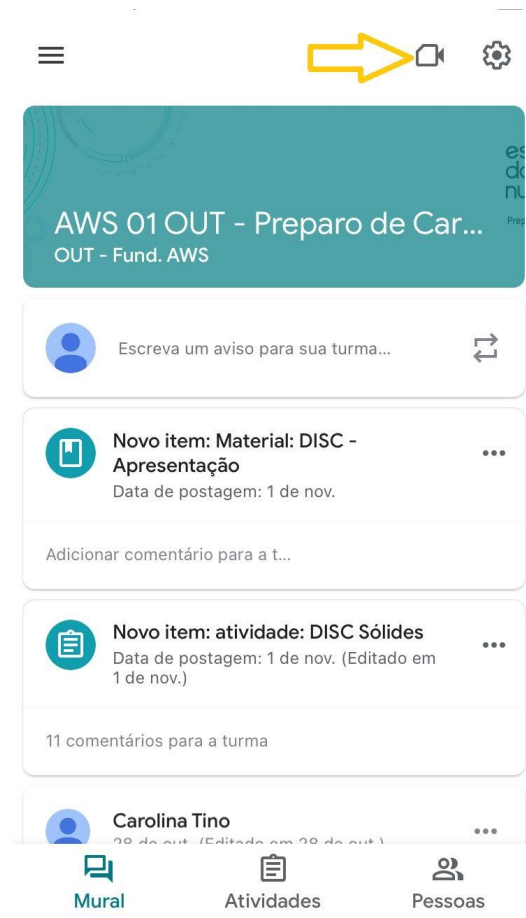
AWS 01 OUT - Preparo de Car...
OUT - Fund. AWS

es
do
nu
Prep

Escreva um aviso para sua turma...

Novo item: Material: DISC - Apresentação
Data de postagem: 1 de nov.

Adicionar comentário para a t...

Novo item: atividade: DISC Sólides
Data de postagem: 1 de nov. (Editado em 1 de nov.)

11 comentários para a turma

Carolina Tino
28 de out. (Editado em 28 de out.)

Mural
Atividades
Pessoas